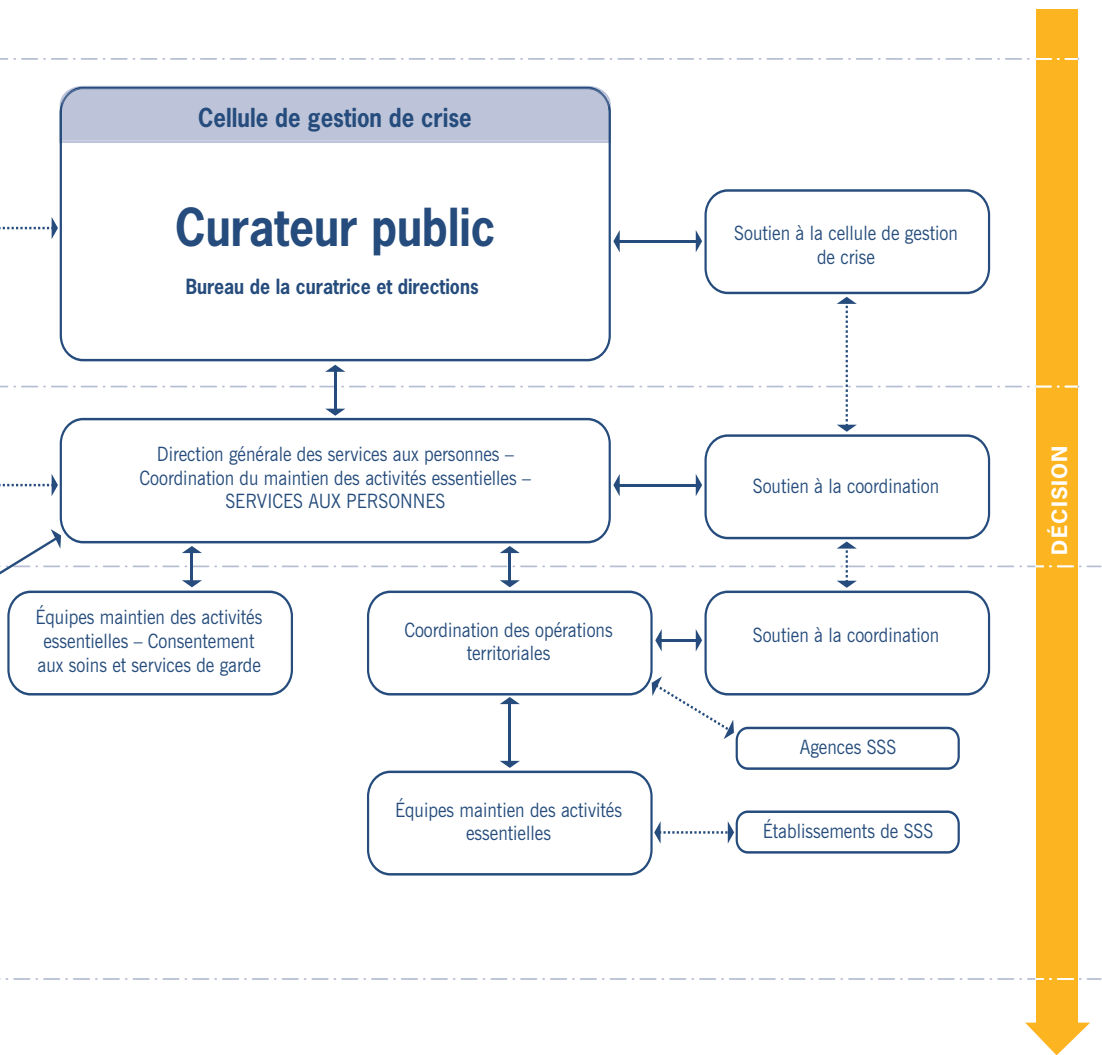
Cellule de gestion de crise

Curateur public

Bureau de la curatrice et directions

Soutien à la cellule de gestion de crise

Direction générale des services aux personnes – Coordination du maintien des activités essentielles – SERVICES AUX PERSONNES

Soutien à la coordination

DÉCISION

Équipes maintien des activités essentielles – Consentement aux soins et services de garde

Coordination des opérations territoriales

Soutien à la coordination

Agences SSS

Équipes maintien des activités essentielles

Établissements de SSS